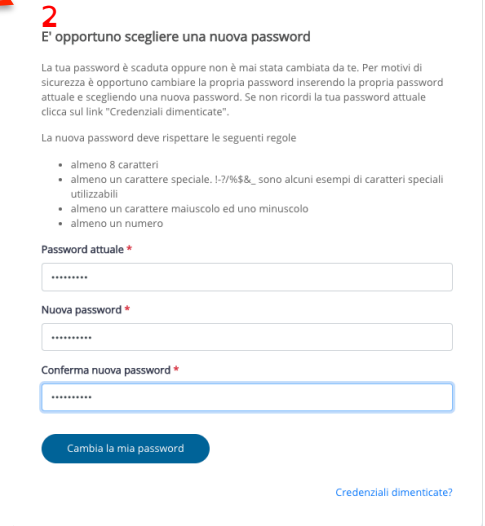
2

E' opportuno scegliere una nuova password

La tua password è scaduta oppure non è mai stata cambiata da te. Per motivi di sicurezza è opportuno cambiare la propria password inserendo la propria password attuale e scegliendo una nuova password. Se non ricordi la tua password attuale clicca sul link "Credenziali dimenticate".

La nuova password deve rispettare le seguenti regole

- almeno 8 caratteri
- almeno un carattere speciale. !-?/%$&_ sono alcuni esempi di caratteri speciali utilizzabili
- almeno un carattere maiuscolo ed uno minuscolo
- almeno un numero

Password attuale *

•••••••••

Nuova password *

••••••••••

Conferma nuova password *

••••••••••

Cambia la mia password

Credenziali dimenticate?